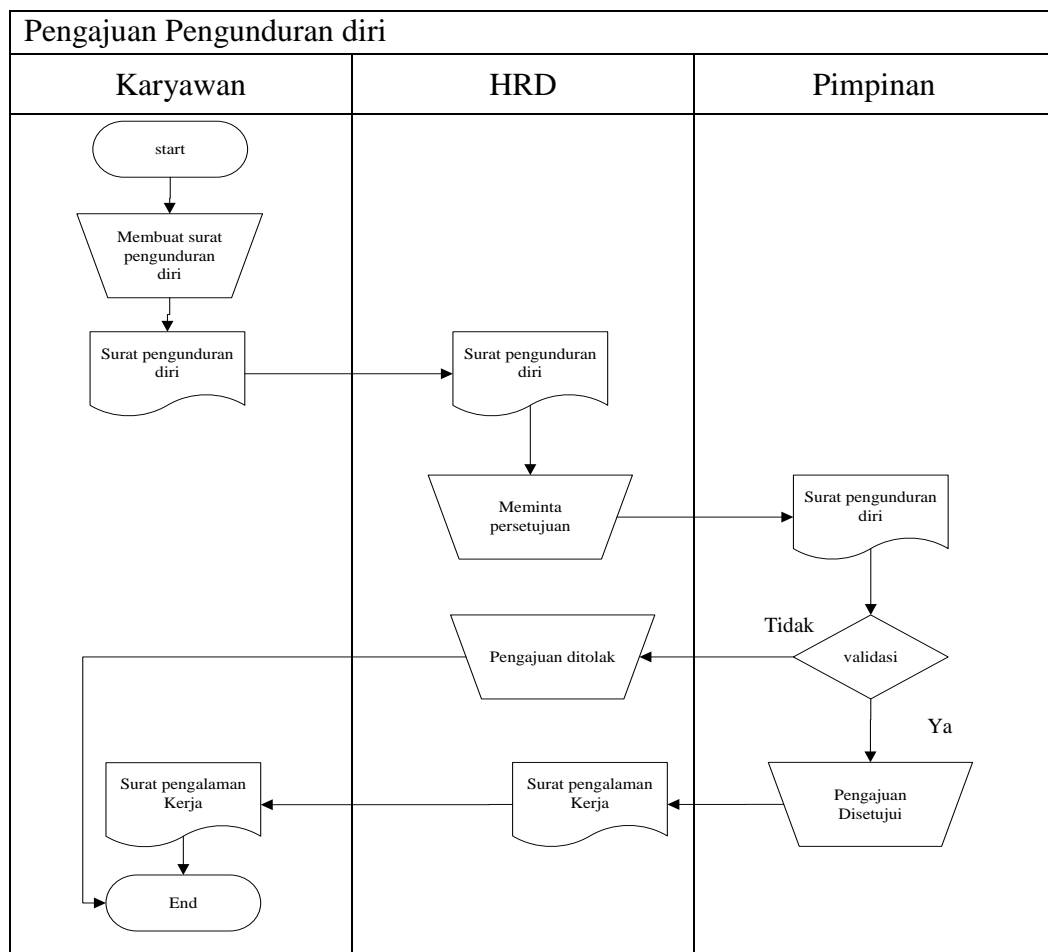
Pengajuan Pengunduran diri

Karyawan

HRD

Pimpinan

start

Membuat surat pengunduran diri

Surat pengunduran diri

Surat pengunduran diri

Meminta persetujuan

Surat pengunduran diri

Tidak

validasi

Pengajuan ditolak

Ya

Pengajuan Disetujui

Surat pengalaman Kerja

Surat pengalaman Kerja

End